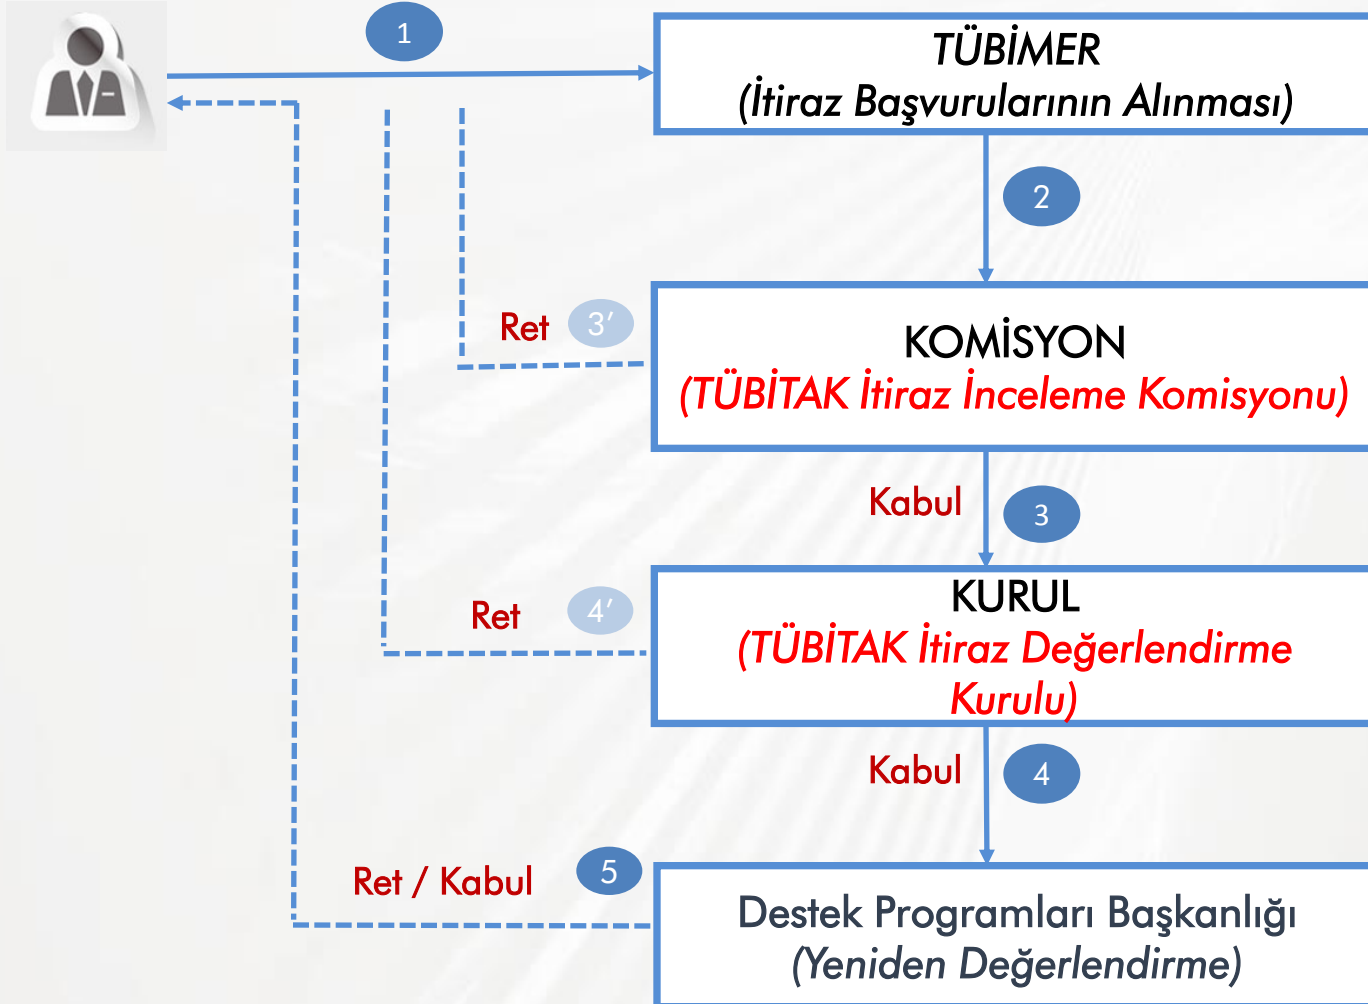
1

TÜBİMER
(İtiraz Başvurularının Alınması)

2

Ret 3′

KOMİSYON
(TÜBİTAK İtiraz İnceleme Komisyonu)

Kabul 3

KURUL
(TÜBİTAK İtiraz Değerlendirme Kurulu)

Ret 4′

Kabul 4

Ret / Kabul 5

Destek Programları Başkanlığı
(Yeniden Değerlendirme)